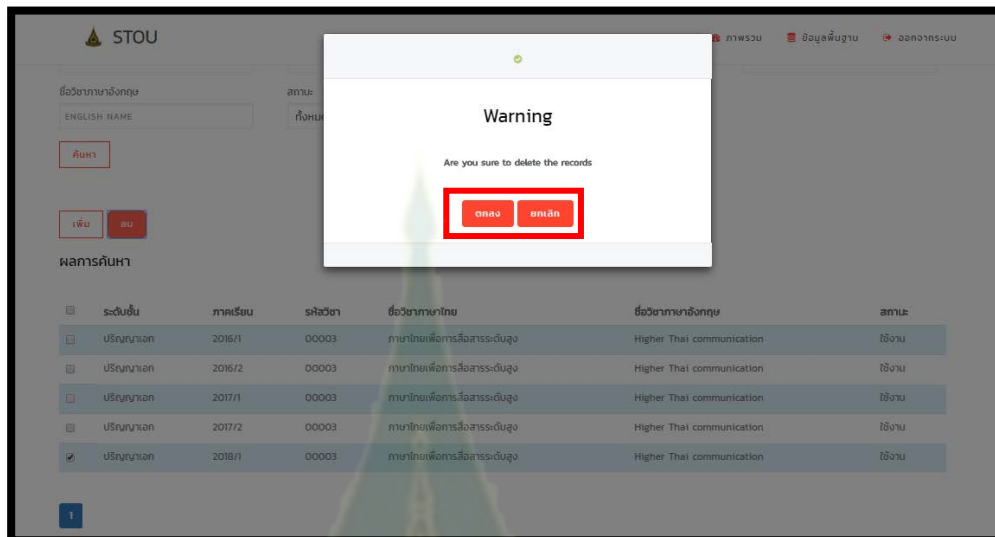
STOU

ภาพรวม ข้อมูลพื้นฐาน ออกจากระบบ

ชื่อวิชาภาษาอังกฤษ
ENGLISH NAME

สถานะ
ทั้งหมด

ค้นหา

เพิ่ม ลบ

ผลการค้นหา

Warning

Are you sure to delete the records

ตกลง ยกเลิก

| | ระดับชั้น | ภาคเรียน | รหัสวิชา | ชื่อวิชาภาษาไทย | ชื่อวิชาภาษาอังกฤษ | สถานะ |
|---|---|---|---|---|---|---|
| | ปริญญาเอก | 2016/1 | 00003 | ภาษาไทยเพื่อการสื่อสารระดับสูง | Higher Thai communication | ใช้งาน |
| | ปริญญาเอก | 2016/2 | 00003 | ภาษาไทยเพื่อการสื่อสารระดับสูง | Higher Thai communication | ใช้งาน |
| | ปริญญาเอก | 2017/1 | 00003 | ภาษาไทยเพื่อการสื่อสารระดับสูง | Higher Thai communication | ใช้งาน |
| | ปริญญาเอก | 2017/2 | 00003 | ภาษาไทยเพื่อการสื่อสารระดับสูง | Higher Thai communication | ใช้งาน |
| ✔ | ปริญญาเอก | 2018/1 | 00003 | ภาษาไทยเพื่อการสื่อสารระดับสูง | Higher Thai communication | ใช้งาน |

1